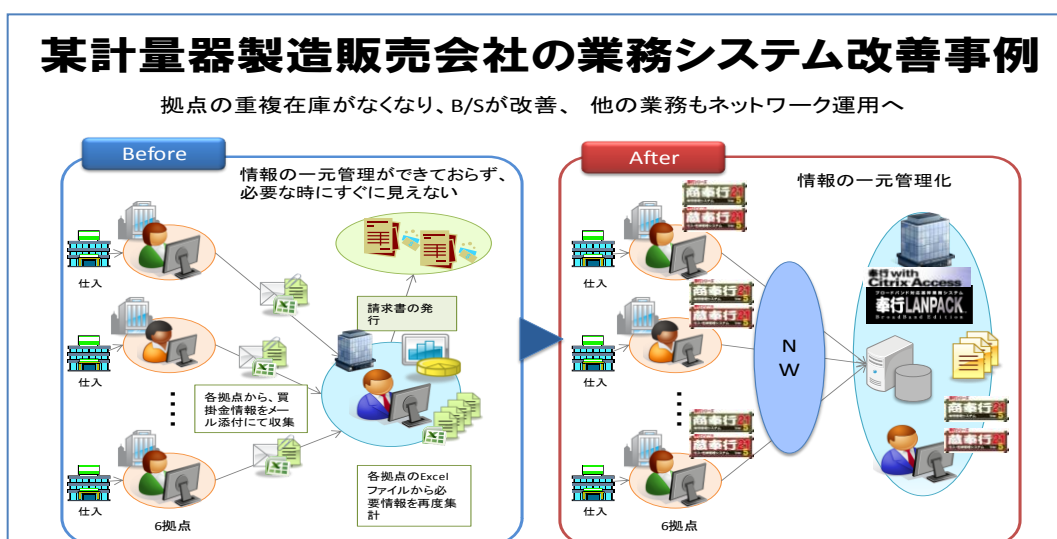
某計量器製造販売会社の業務システム改善事例

拠点の重複在庫がなくなり、B/Sが改善、 他の業務もネットワーク運用へ

Before

情報の一元管理ができておらず、必要な時にすぐに見えない

仕入

仕入

仕入

請求書の発行

各拠点から、買掛金情報をメール添付にて収集

各拠点のExcelファイルから必要情報を再度集計

6拠点

After

情報の一元管理化

仕入

仕入

仕入

商奉行

蔵奉行

商奉行

蔵奉行

商奉行

蔵奉行

N
W

奉行 with Citrix Access

奉行LANPACK

商奉行

蔵奉行

6拠点